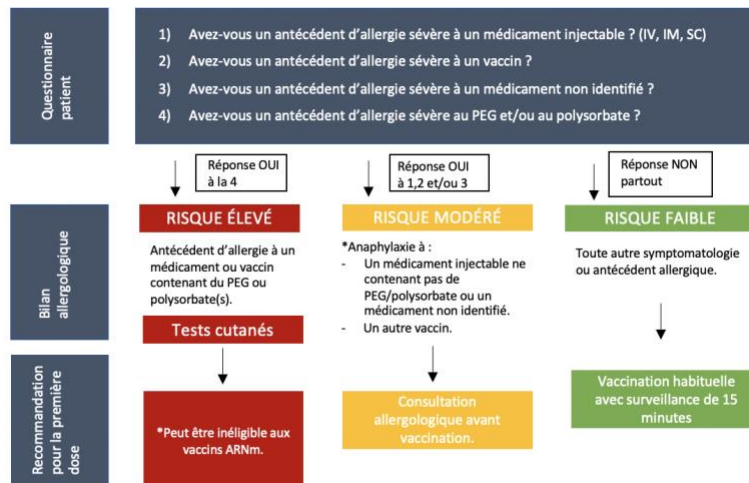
Questionnaire patient

1) Avez-vous un antécédent d'allergie sévère à un médicament injectable ? (IV, IM, SC)
2) Avez-vous un antécédent d'allergie sévère à un vaccin ?
3) Avez-vous un antécédent d'allergie sévère à un médicament non identifié ?
4) Avez-vous un antécédent d'allergie sévère au PEG et/ou au polysorbate ?

Réponse OUI à la 4

Réponse OUI à 1,2 et/ou 3

Réponse NON partout

Bilan allergologique

RISQUE ÉLEVÉ

Antécédent d'allergie à un médicament ou vaccin contenant du PEG ou polysorbate(s).

Tests cutanés

RISQUE MODÉRÉ

*Anaphylaxie à :
- Un médicament injectable ne contenant pas de PEG/polysorbate ou un médicament non identifié.
- Un autre vaccin.

RISQUE FAIBLE

Toute autre symptomatologie ou antécédent allergique.

Recommandation pour la première dose

*Peut être inéligible aux vaccins ARNm.

Consultation allergologique avant vaccination.

Vaccination habituelle avec surveillance de 15 minutes